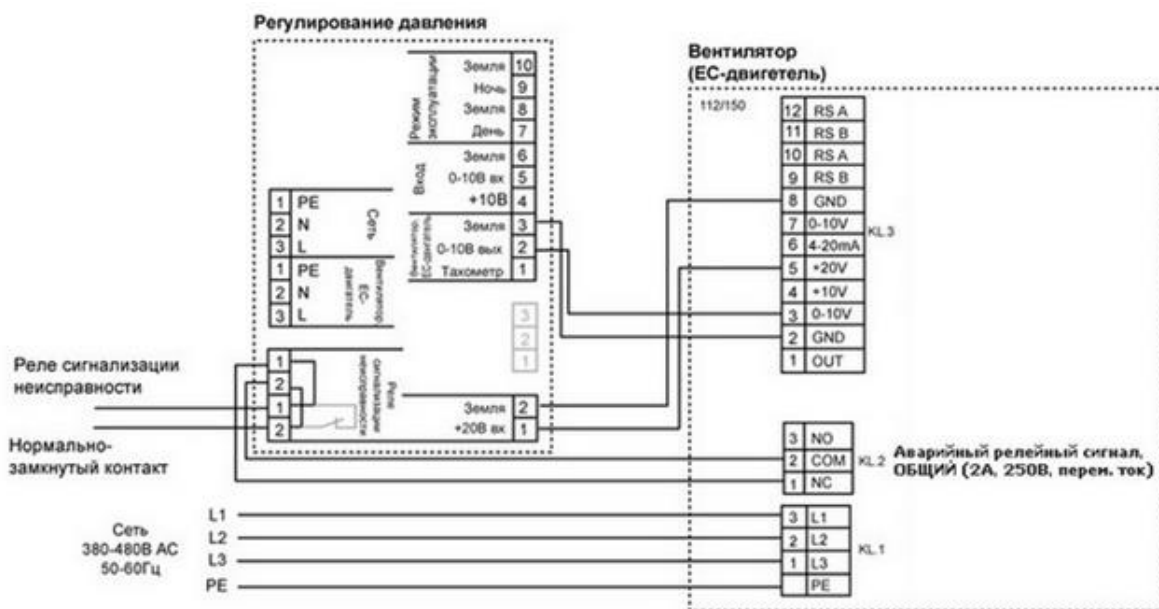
Регулирование давления

| | | |
|---|---|---|
| Режим эксплуатации | Земля | 10 |
| | Ночь | 9 |
| | Земля | 8 |
| | День | 7 |
| Вход | Земля | 6 |
| | 0-10В вх | 5 |
| | +10В | 4 |
| Вентилятор EC-двигатель | Земля | 3 |
| | 0-10В вых | 2 |
| | Тахометр | 1 |

| | | |
|---|---|---|
| 1 | PE | Сеть |
| 2 | N | |
| 3 | L | |
| 1 | PE | Вентилятор EC-двигатель |
| 2 | N | |
| 3 | L | |

3
2
1

| | |
|---|---|
| 1 | Реле сигнализации неисправности |
| 2 | |
| 1 | |
| 2 | |

Реле сигнализации неисправности

Земля 2
+20В вх 1

Реле сигнализации неисправности

Нормально-замкнутый контакт

Вентилятор (EC-двигатель)

112/150

| | |
|---|---|
| 12 | RS A |
| 11 | RS B |
| 10 | RS A |
| 9 | RS B |
| 8 | GND |
| 7 | 0-10V |
| 6 | 4-20mA |
| 5 | +20V |
| 4 | +10V |
| 3 | 0-10V |
| 2 | GND |
| 1 | OUT |

KL 3

| | |
|---|---|
| 3 | NO |
| 2 | COM |
| 1 | NC |

KL 2 Аварийный релейный сигнал, ОБЩИЙ (2А, 250В, перем. ток)

Сеть
380-480В АС
50-60Гц

L1
L2
L3
PE

| | |
|---|---|
| 3 | L1 |
| 2 | L2 |
| 1 | L3 |
| | PE |

KL 1